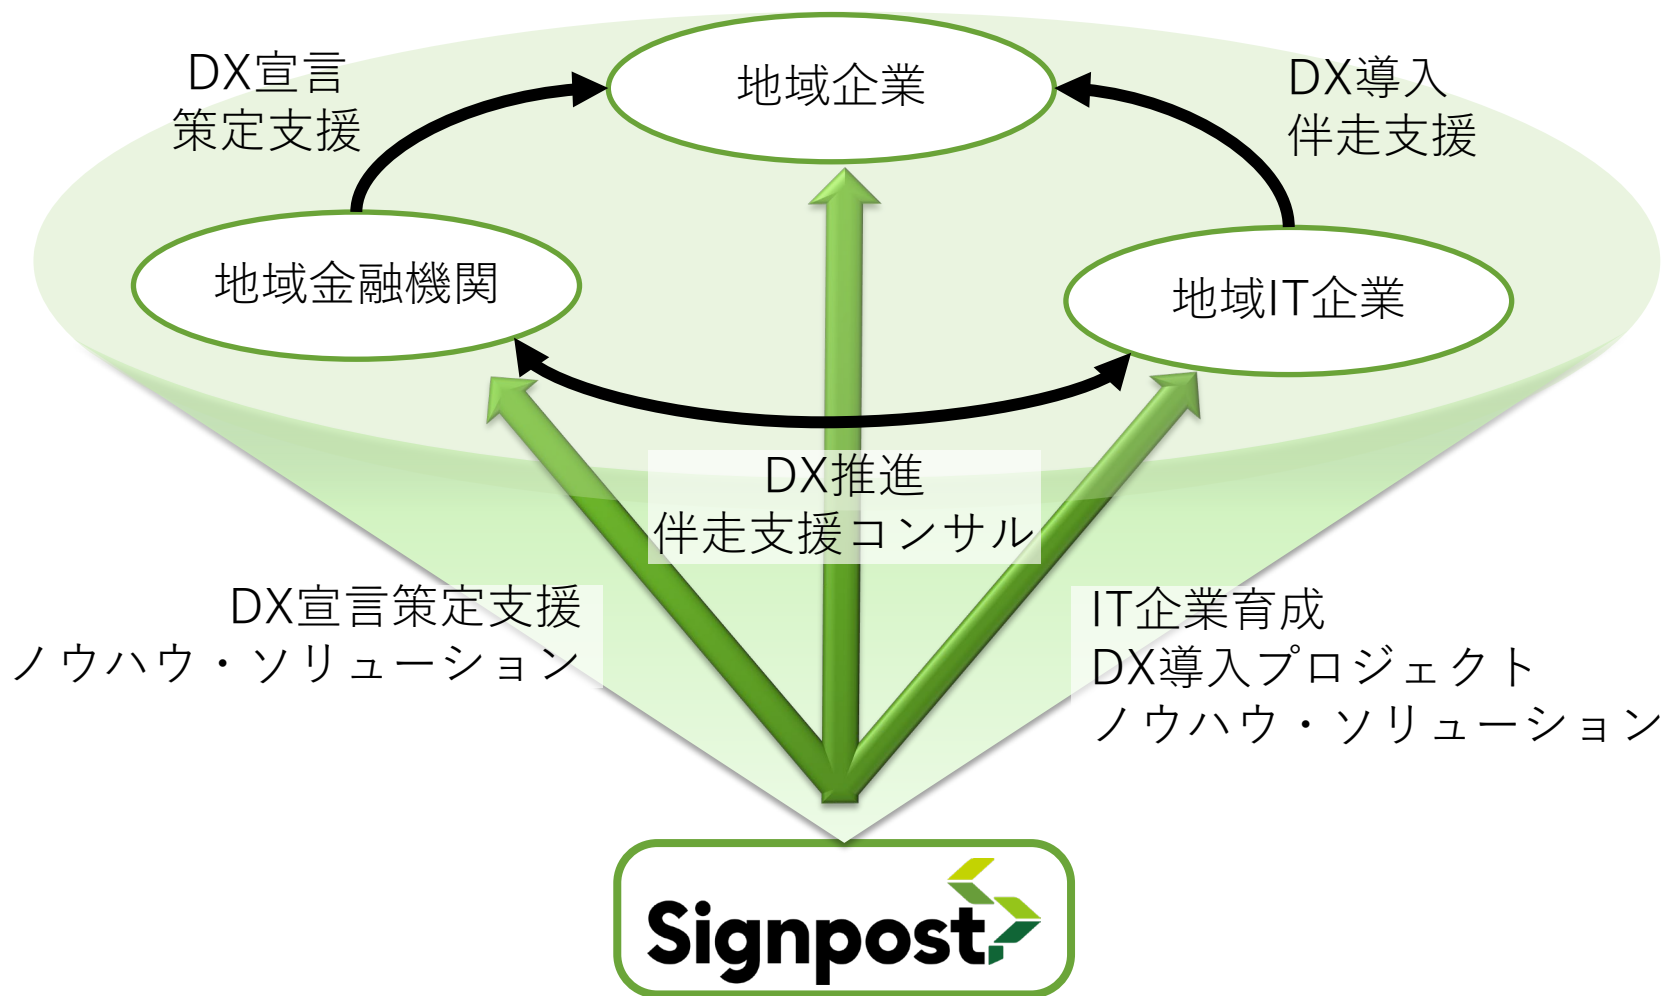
DX宣言
策定支援

地域企業

DX導入
伴走支援

地域金融機関

地域IT企業

DX推進
伴走支援コンサル

DX宣言策定支援
ノウハウ・ソリューション

IT企業育成
DX導入プロジェクト
ノウハウ・ソリューション

Signpost